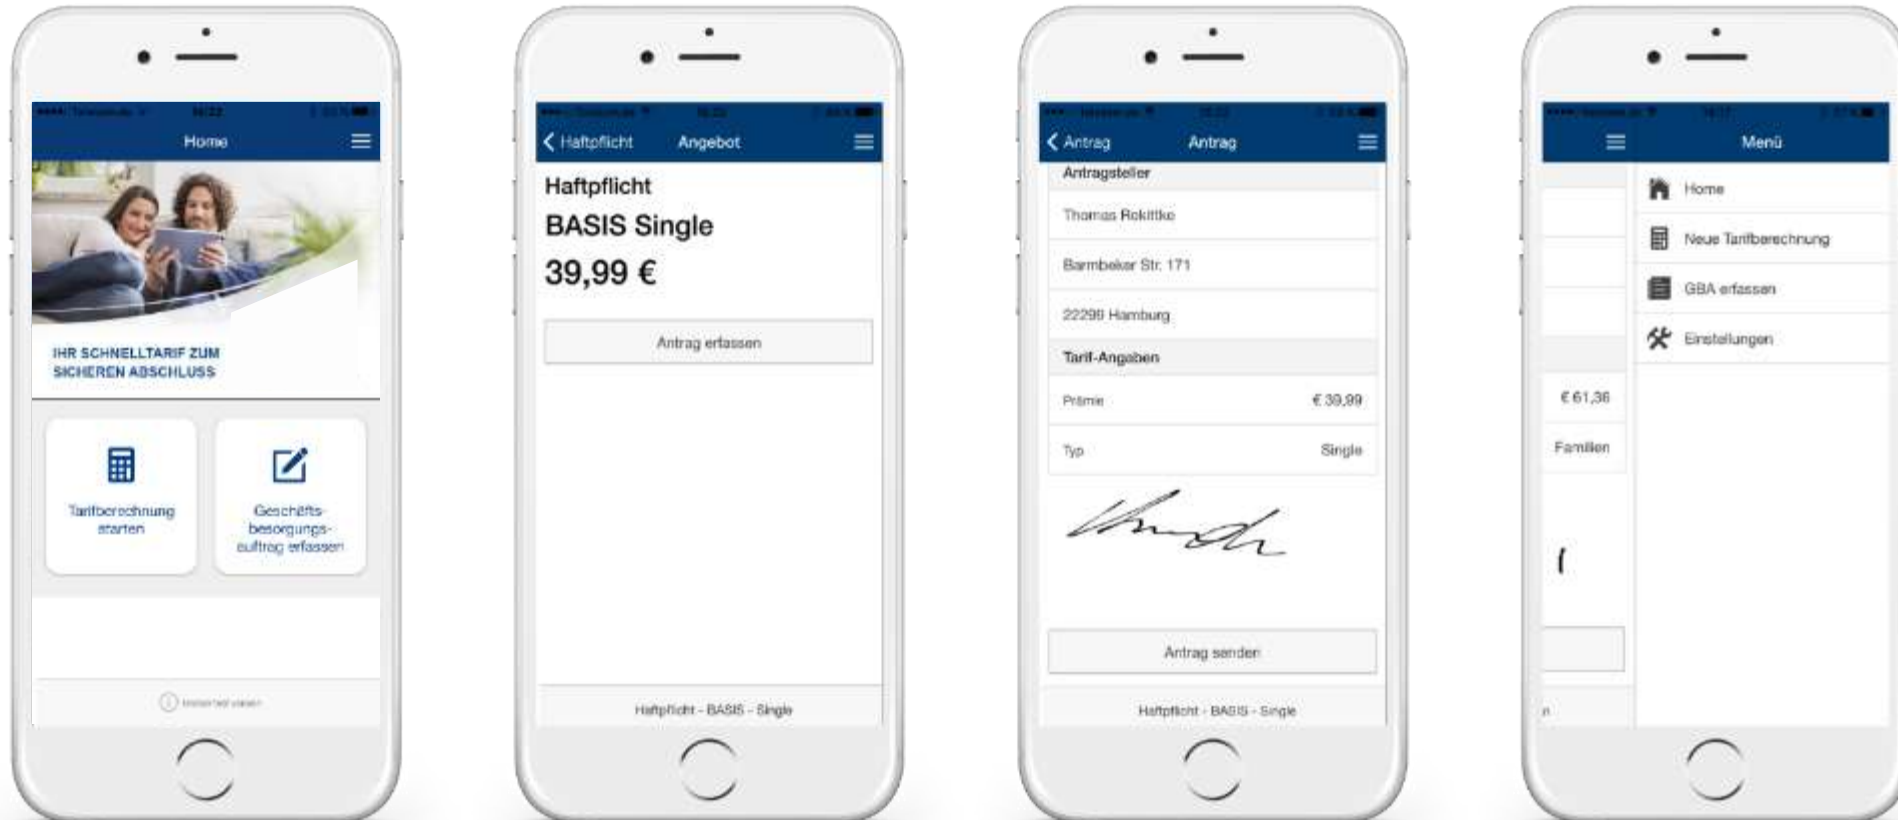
Home

IHR SCHNELLTARIF ZUM SICHEREN ABSCHLUSS

Tarifberechnung starten

Geschäftsbesorgungsauftrag erfassen

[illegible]

Haftpflicht Angebot

Haftpflicht

BASIS Single

39,99 €

Antrag erfassen

Haftpflicht - BASIS - Single

Antrag Antrag

Antragsteller

Thomas Rokittke

Barmbeker Str. 171

22299 Hamburg

Tarif-Angaben

| Prämie | € 39,99 |
|---|---|
| Typ | Single |

Antrag senden

Haftpflicht - BASIS - Single

Menü

€ 61,36

Familien

Home

Neue Tarifberechnung

GBA erfassen

Einstellungen